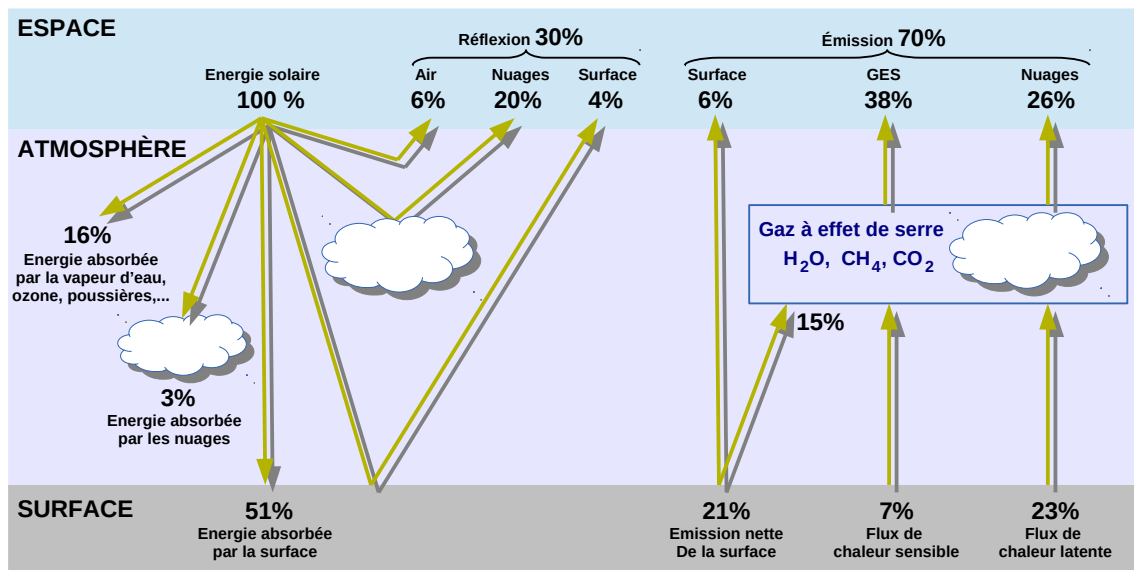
ESPACE

Réflexion 30%

Émission 70%

Energie solaire
100 %

Air
6%

Nuages
20%

Surface
4%

Surface
6%

GES
38%

Nuages
26%

ATMOSPHÈRE

16%
Energie absorbée par la vapeur d'eau, ozone, poussières,...

Gaz à effet de serre
$H_2O$, $CH_4$, $CO_2$

15%

3%
Energie absorbée par les nuages

SURFACE

51%
Energie absorbée par la surface

21%
Emission nette De la surface

7%
Flux de chaleur sensible

23%
Flux de chaleur latente